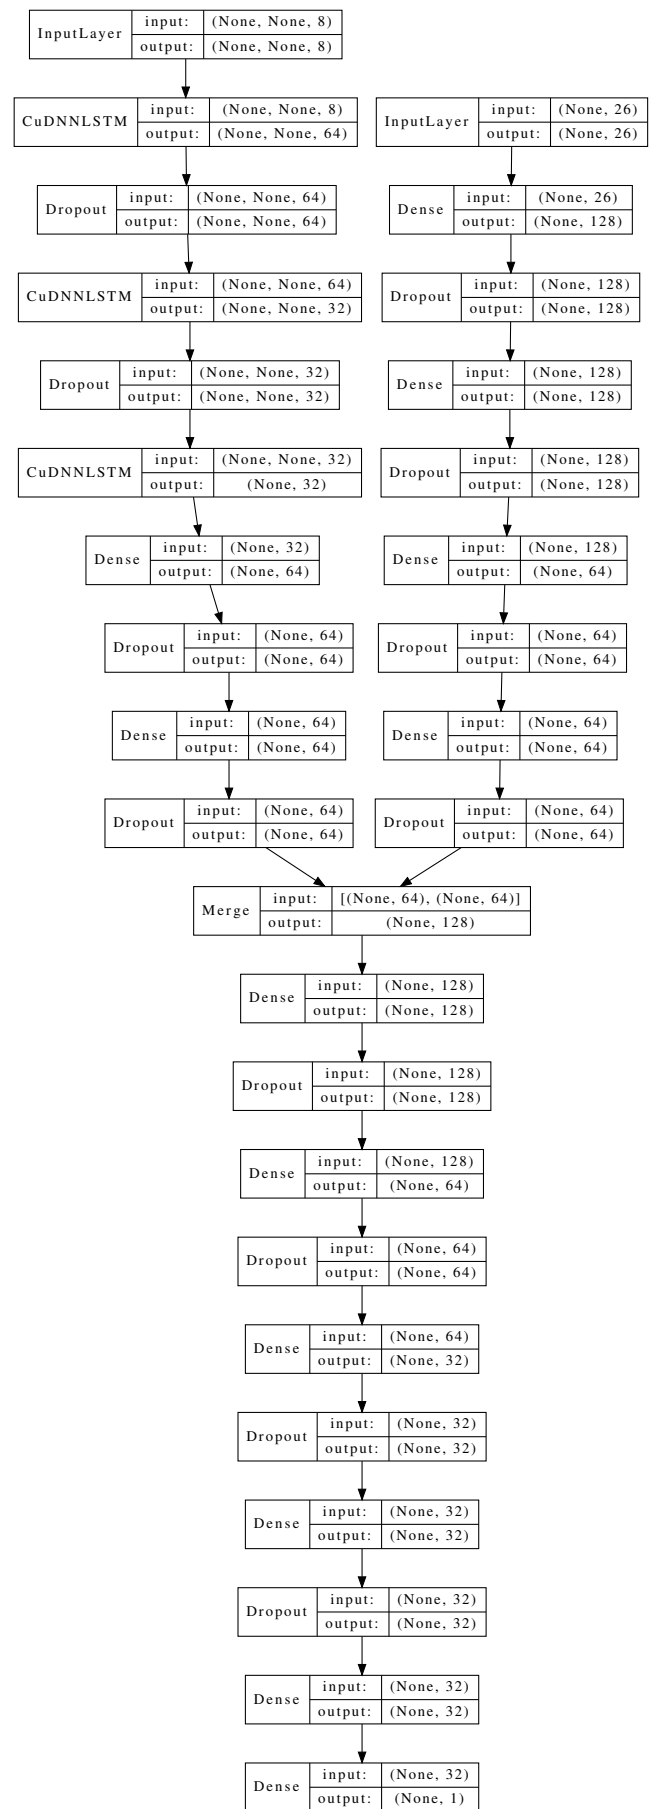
InputLayer input: (None, None, 8)
output: (None, None, 8)

CuDNNLSTM input: (None, None, 8)
output: (None, None, 64)

Dropout input: (None, None, 64)
output: (None, None, 64)

CuDNNLSTM input: (None, None, 64)
output: (None, None, 32)

Dropout input: (None, None, 32)
output: (None, None, 32)

CuDNNLSTM input: (None, None, 32)
output: (None, 32)

Dense input: (None, 32)
output: (None, 64)

Dropout input: (None, 64)
output: (None, 64)

Dense input: (None, 64)
output: (None, 64)

Dropout input: (None, 64)
output: (None, 64)

InputLayer input: (None, 26)
output: (None, 26)

Dense input: (None, 26)
output: (None, 128)

Dropout input: (None, 128)
output: (None, 128)

Dense input: (None, 128)
output: (None, 128)

Dropout input: (None, 128)
output: (None, 128)

Dense input: (None, 128)
output: (None, 64)

Dropout input: (None, 64)
output: (None, 64)

Dense input: (None, 64)
output: (None, 64)

Dropout input: (None, 64)
output: (None, 64)

Merge input: [(None, 64), (None, 64)]
output: (None, 128)

Dense input: (None, 128)
output: (None, 128)

Dropout input: (None, 128)
output: (None, 128)

Dense input: (None, 128)
output: (None, 64)

Dropout input: (None, 64)
output: (None, 64)

Dense input: (None, 64)
output: (None, 32)

Dropout input: (None, 32)
output: (None, 32)

Dense input: (None, 32)
output: (None, 32)

Dropout input: (None, 32)
output: (None, 32)

Dense input: (None, 32)
output: (None, 32)

Dense input: (None, 32)
output: (None, 1)